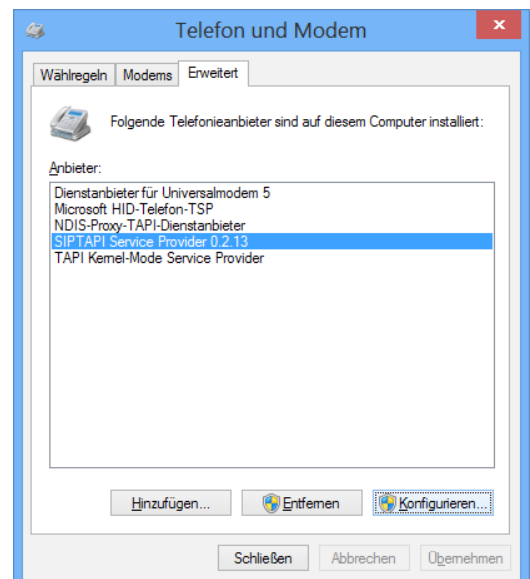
Telefon und Modem

Wählregeln | Modems | Erweitert

Folgende Telefonieanbieter sind auf diesem Computer installiert:

Anbieter:

Dienstanbieter für Universalmodem 5
Microsoft HID-Telefon-TSP
NDIS-Proxy-TAPI-Dienstanbieter
SIPTAPI Service Provider 0.2.13
TAPI Kernel-Mode Service Provider

Hinzufügen... | Entfernen | Konfigurieren...

Schließen | Abbrechen | Übernehmen